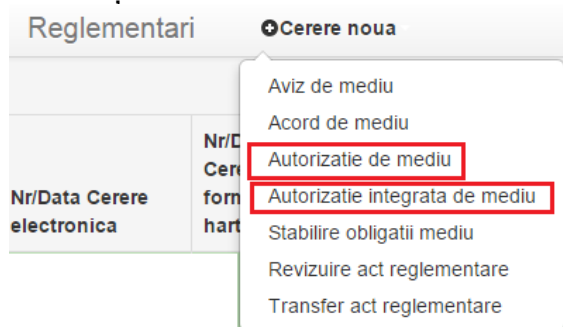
Reglementari

Cerere noua

Nr/Data Cerere electronica

Nr/D
Cere
forn
hart

Aviz de mediu
Acord de mediu
Autorizatie de mediu
Autorizatie integrata de mediu
Stabilire obligatii mediu
Revizuire act reglementare
Transfer act reglementare